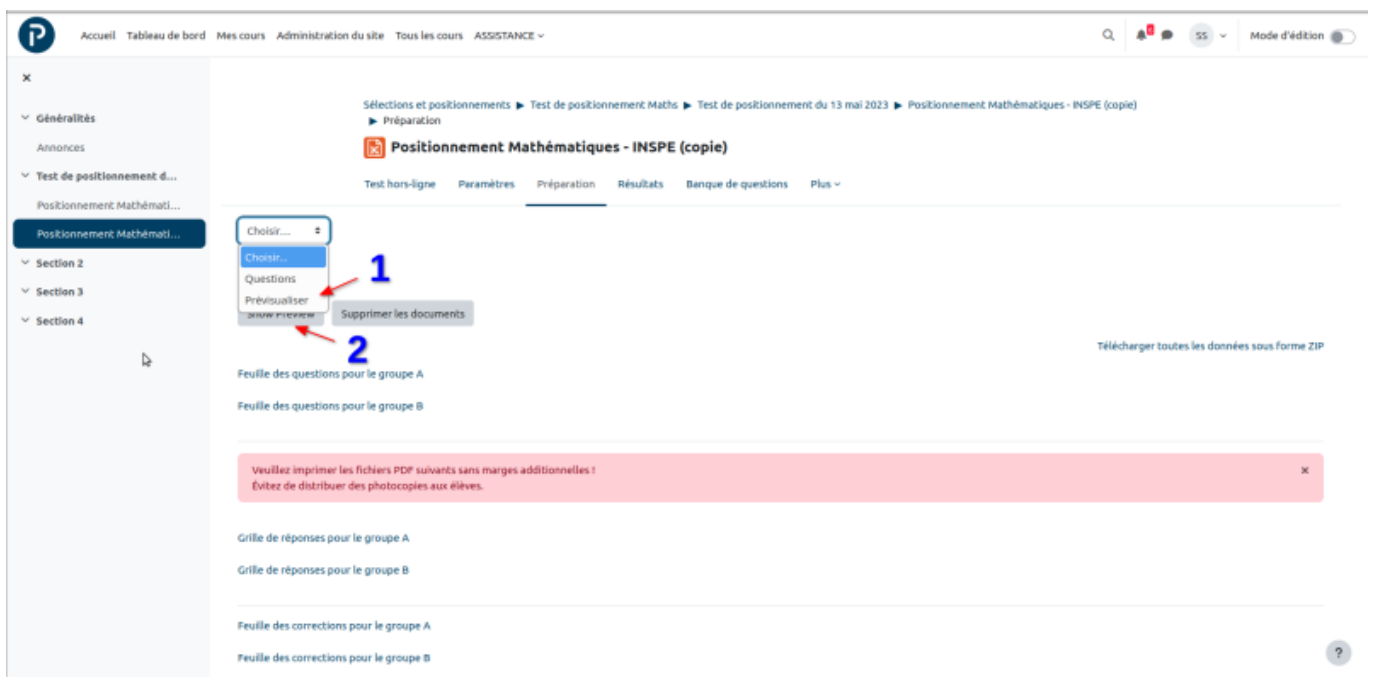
Accueil Tableau de bord Mes cours Administration du site Tous les cours ASSISTANCE

SS

Mode d'édition

×

Généralités

Annonces

Test de positionnement d...

Positionnement Mathémati...

Positionnement Mathémati...

Section 2

Section 3

Section 4

Sélections et positionnements ▶ Test de positionnement Maths ▶ Test de positionnement du 13 mai 2023 ▶ Positionnement Mathématiques - INSPE (copie) ▶ Préparation

Positionnement Mathématiques - INSPE (copie)

Test hors-ligne Paramètres Préparation Résultats Banque de questions Plus

Choisir...

Choisir...
Questions
Prévisualiser

1

Show Preview Supprimer les documents

2

Télécharger toutes les données sous forme ZIP

Feuille des questions pour le groupe A

Feuille des questions pour le groupe B

Veuillez imprimer les fichiers PDF suivants sans marges additionnelles !
Évitez de distribuer des photocopies aux élèves.

×

Grille de réponses pour le groupe A

Grille de réponses pour le groupe B

Feuille des corrections pour le groupe A

Feuille des corrections pour le groupe B

?